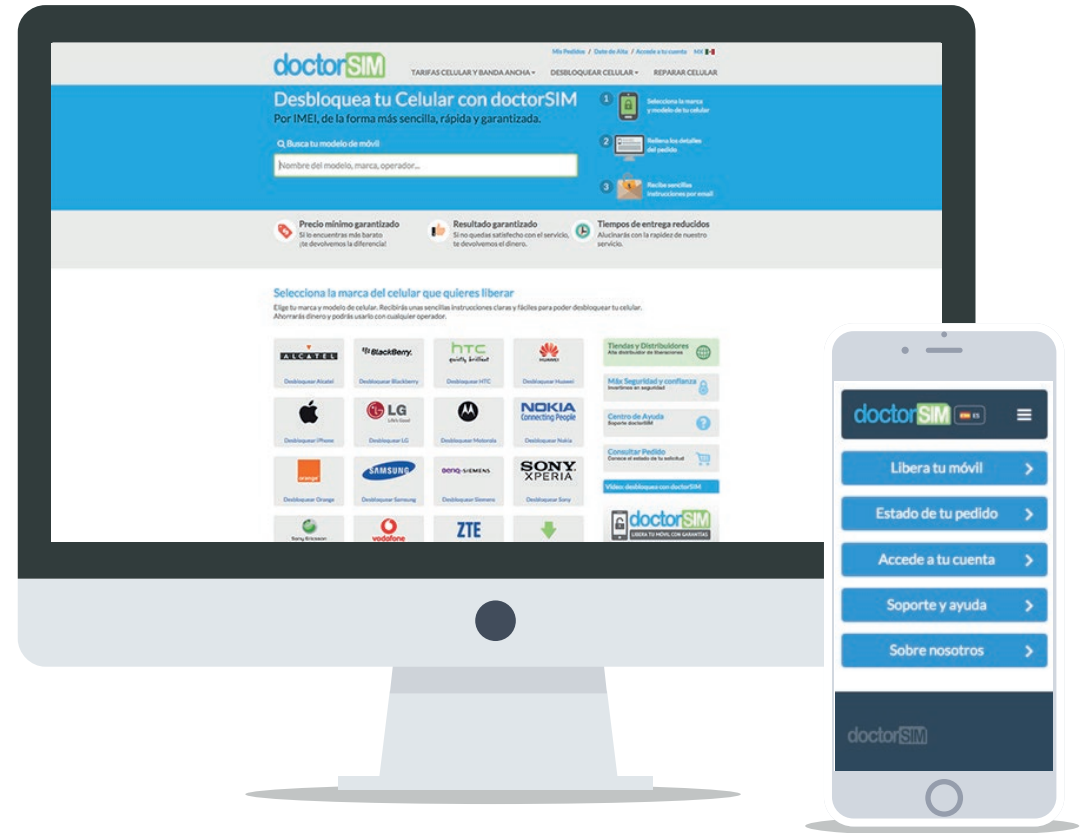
doctorSIM

Mis Pedidos / Date de Alta / Accede a tu cuenta MX

TARIFAS CELULAR Y BANDA ANCHA ▾ DESBLOQUEAR CELULAR ▾ REPARAR CELULAR

Desbloquea tu Celular con doctorSIM

Por IMEI, de la forma más sencilla, rápida y garantizada.

Busca tu modelo de móvil

Nombre del modelo, marca, operador...

1 Selecciona la marca y modelo de tu celular

2 Rellena los detalles del pedido

3 Recibe sencillas instrucciones por email

Precio mínimo garantizado
Si lo encuentras más barato ¡te devolvemos la diferencia!

Resultado garantizado
Si no quedas satisfecho con el servicio, te devolvemos el dinero.

Tiempos de entrega reducidos
Alucinarás con la rapidez de nuestro servicio.

Selecciona la marca del celular que quieres liberar

Elige tu marca y modelo de celular. Recibirás unas sencillas instrucciones claras y fáciles para poder desbloquear tu celular. Ahorrarás dinero y podrás usarlo con cualquier operador.

ALCATEL
Desbloquear Alcatel

BlackBerry.
Desbloquear Blackberry

htc quietly brilliant
Desbloquear HTC

HUAWEI
Desbloquear Huawei

Desbloquear iPhone

LG Life's Good
Desbloquear LG

Desbloquear Motorola

NOKIA Connecting People
Desbloquear Nokia

orange
Desbloquear Orange

SAMSUNG
Desbloquear Samsung

BenQ-SIEMENS
Desbloquear Siemens

SONY XPERIA
Desbloquear Sony

Sony Ericsson

vodafone

ZTE

Tiendas y Distribuidores
Alta distribuidor de liberaciones

Más Seguridad y confianza
Invertimos en seguridad

Centro de Ayuda
Soporte doctorSIM

Consultar Pedido
Conoce el estado de tu solicitud

Video: desbloqueo con doctorSIM

doctorSIM
LIBERA TU MÓVIL CON GARANTÍAS

doctorSIM ES

Libera tu móvil

Estado de tu pedido

Accede a tu cuenta

Soporte y ayuda

Sobre nosotros

doctorSIM